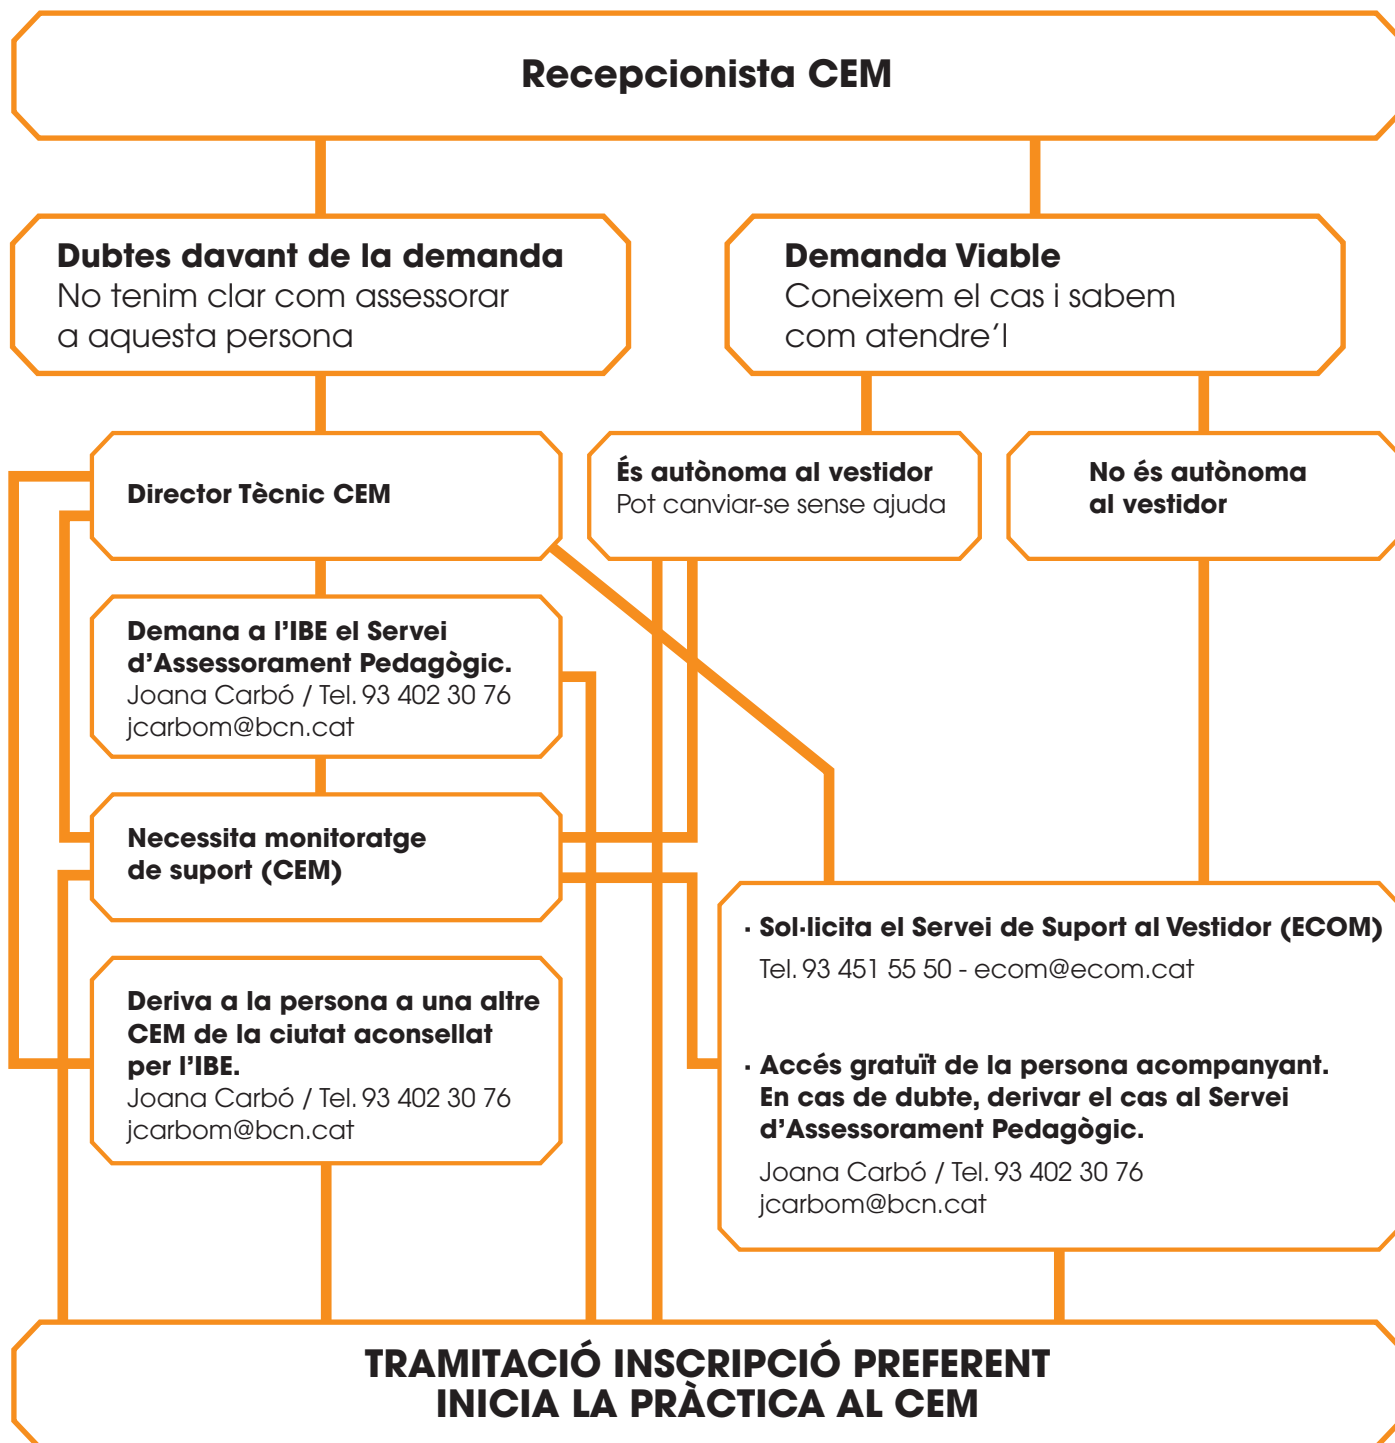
Recepcionista CEM

Dubtes davant de la demanda
No tenim clar com assessorar a aquesta persona

Demanda Viable
Coneixem el cas i sabem com atendre'l

Director Tècnic CEM

És autònoma al vestidor
Pot canviar-se sense ajuda

No és autònoma al vestidor

Demana a l'IBE el Servei d'Assessorament Pedagògic.
Joana Carbó / Tel. 93 402 30 76
jcarbom@bcn.cat

Necessita monitoratge de suport (CEM)

Deriva a la persona a una altre CEM de la ciutat aconsellat per l'IBE.
Joana Carbó / Tel. 93 402 30 76
jcarbom@bcn.cat

· Sol·licita el Servei de Suport al Vestidor (ECOM)
Tel. 93 451 55 50 - ecom@ecom.cat

· Accés gratuït de la persona acompanyant. En cas de dubte, derivar el cas al Servei d'Assessorament Pedagògic.
Joana Carbó / Tel. 93 402 30 76
jcarbom@bcn.cat

TRAMITACIÓ INSCRIPCIÓ PREFERENT
INICIA LA PRÀCTICA AL CEM